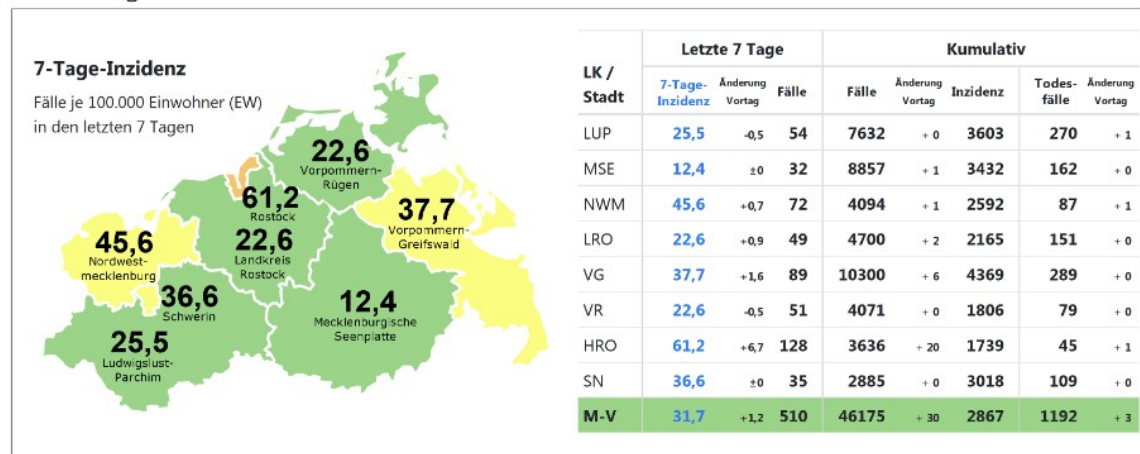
7-Tage-Inzidenz

Fälle je 100.000 Einwohner (EW) in den letzten 7 Tagen

22,6
Vorpommern-Rügen

61,2
Rostock

37,7
Vorpommern-Greifswald

45,6
Nordwest-mecklenburg

22,6
Landkreis Rostock

36,6
Schwerin

12,4
Mecklenburgische Seenplatte

25,5
Ludwigslust-Parchim

| LK / Stadt | Letzte 7 Tage: 7-Tage-Inzidenz | Letzte 7 Tage: Änderung Vortag | Letzte 7 Tage: Fälle | Kumulativ: Fälle | Kumulativ: Änderung Vortag | Kumulativ: Inzidenz | Kumulativ: Todes-fälle | Kumulativ: Änderung Vortag |
|---|---|---|---|---|---|---|---|---|
| LUP | 25,5 | -0,5 | 54 | 7632 | + 0 | 3603 | 270 | + 1 |
| MSE | 12,4 | ±0 | 32 | 8857 | + 1 | 3432 | 162 | + 0 |
| NWM | 45,6 | +0,7 | 72 | 4094 | + 1 | 2592 | 87 | + 1 |
| LRO | 22,6 | +0,9 | 49 | 4700 | + 2 | 2165 | 151 | + 0 |
| VG | 37,7 | +1,6 | 89 | 10300 | + 6 | 4369 | 289 | + 0 |
| VR | 22,6 | -0,5 | 51 | 4071 | + 0 | 1806 | 79 | + 0 |
| HRO | 61,2 | +6,7 | 128 | 3636 | + 20 | 1739 | 45 | + 1 |
| SN | 36,6 | ±0 | 35 | 2885 | + 0 | 3018 | 109 | + 0 |
| M-V | 31,7 | +1,2 | 510 | 46175 | + 30 | 2867 | 1192 | + 3 |